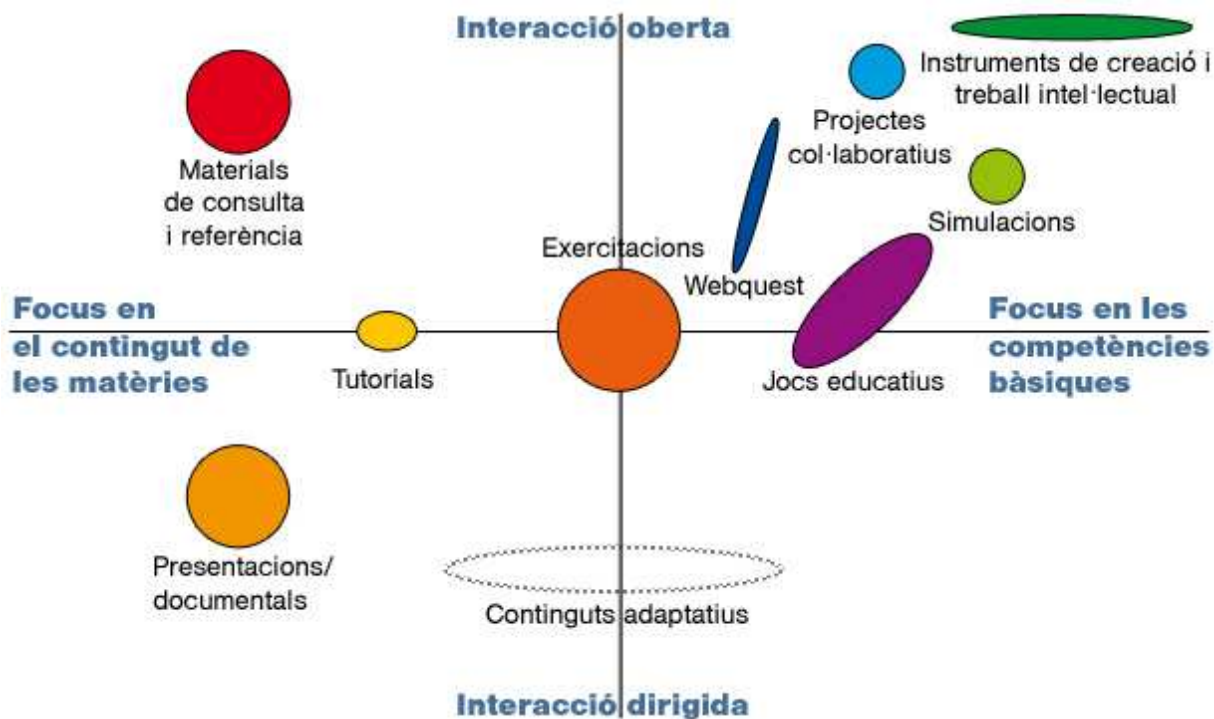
Interacció oberta

Instruments de creació i treball intel·lectual

Projectes col·laboratius

Materials de consulta i referència

Simulacions

Exercitacions

Webquest

Focus en el contingut de les matèries

Focus en les competències bàsiques

Tutorials

Jocs educatius

Presentacions/ documentals

Continguts adaptatius

Interacció dirigida